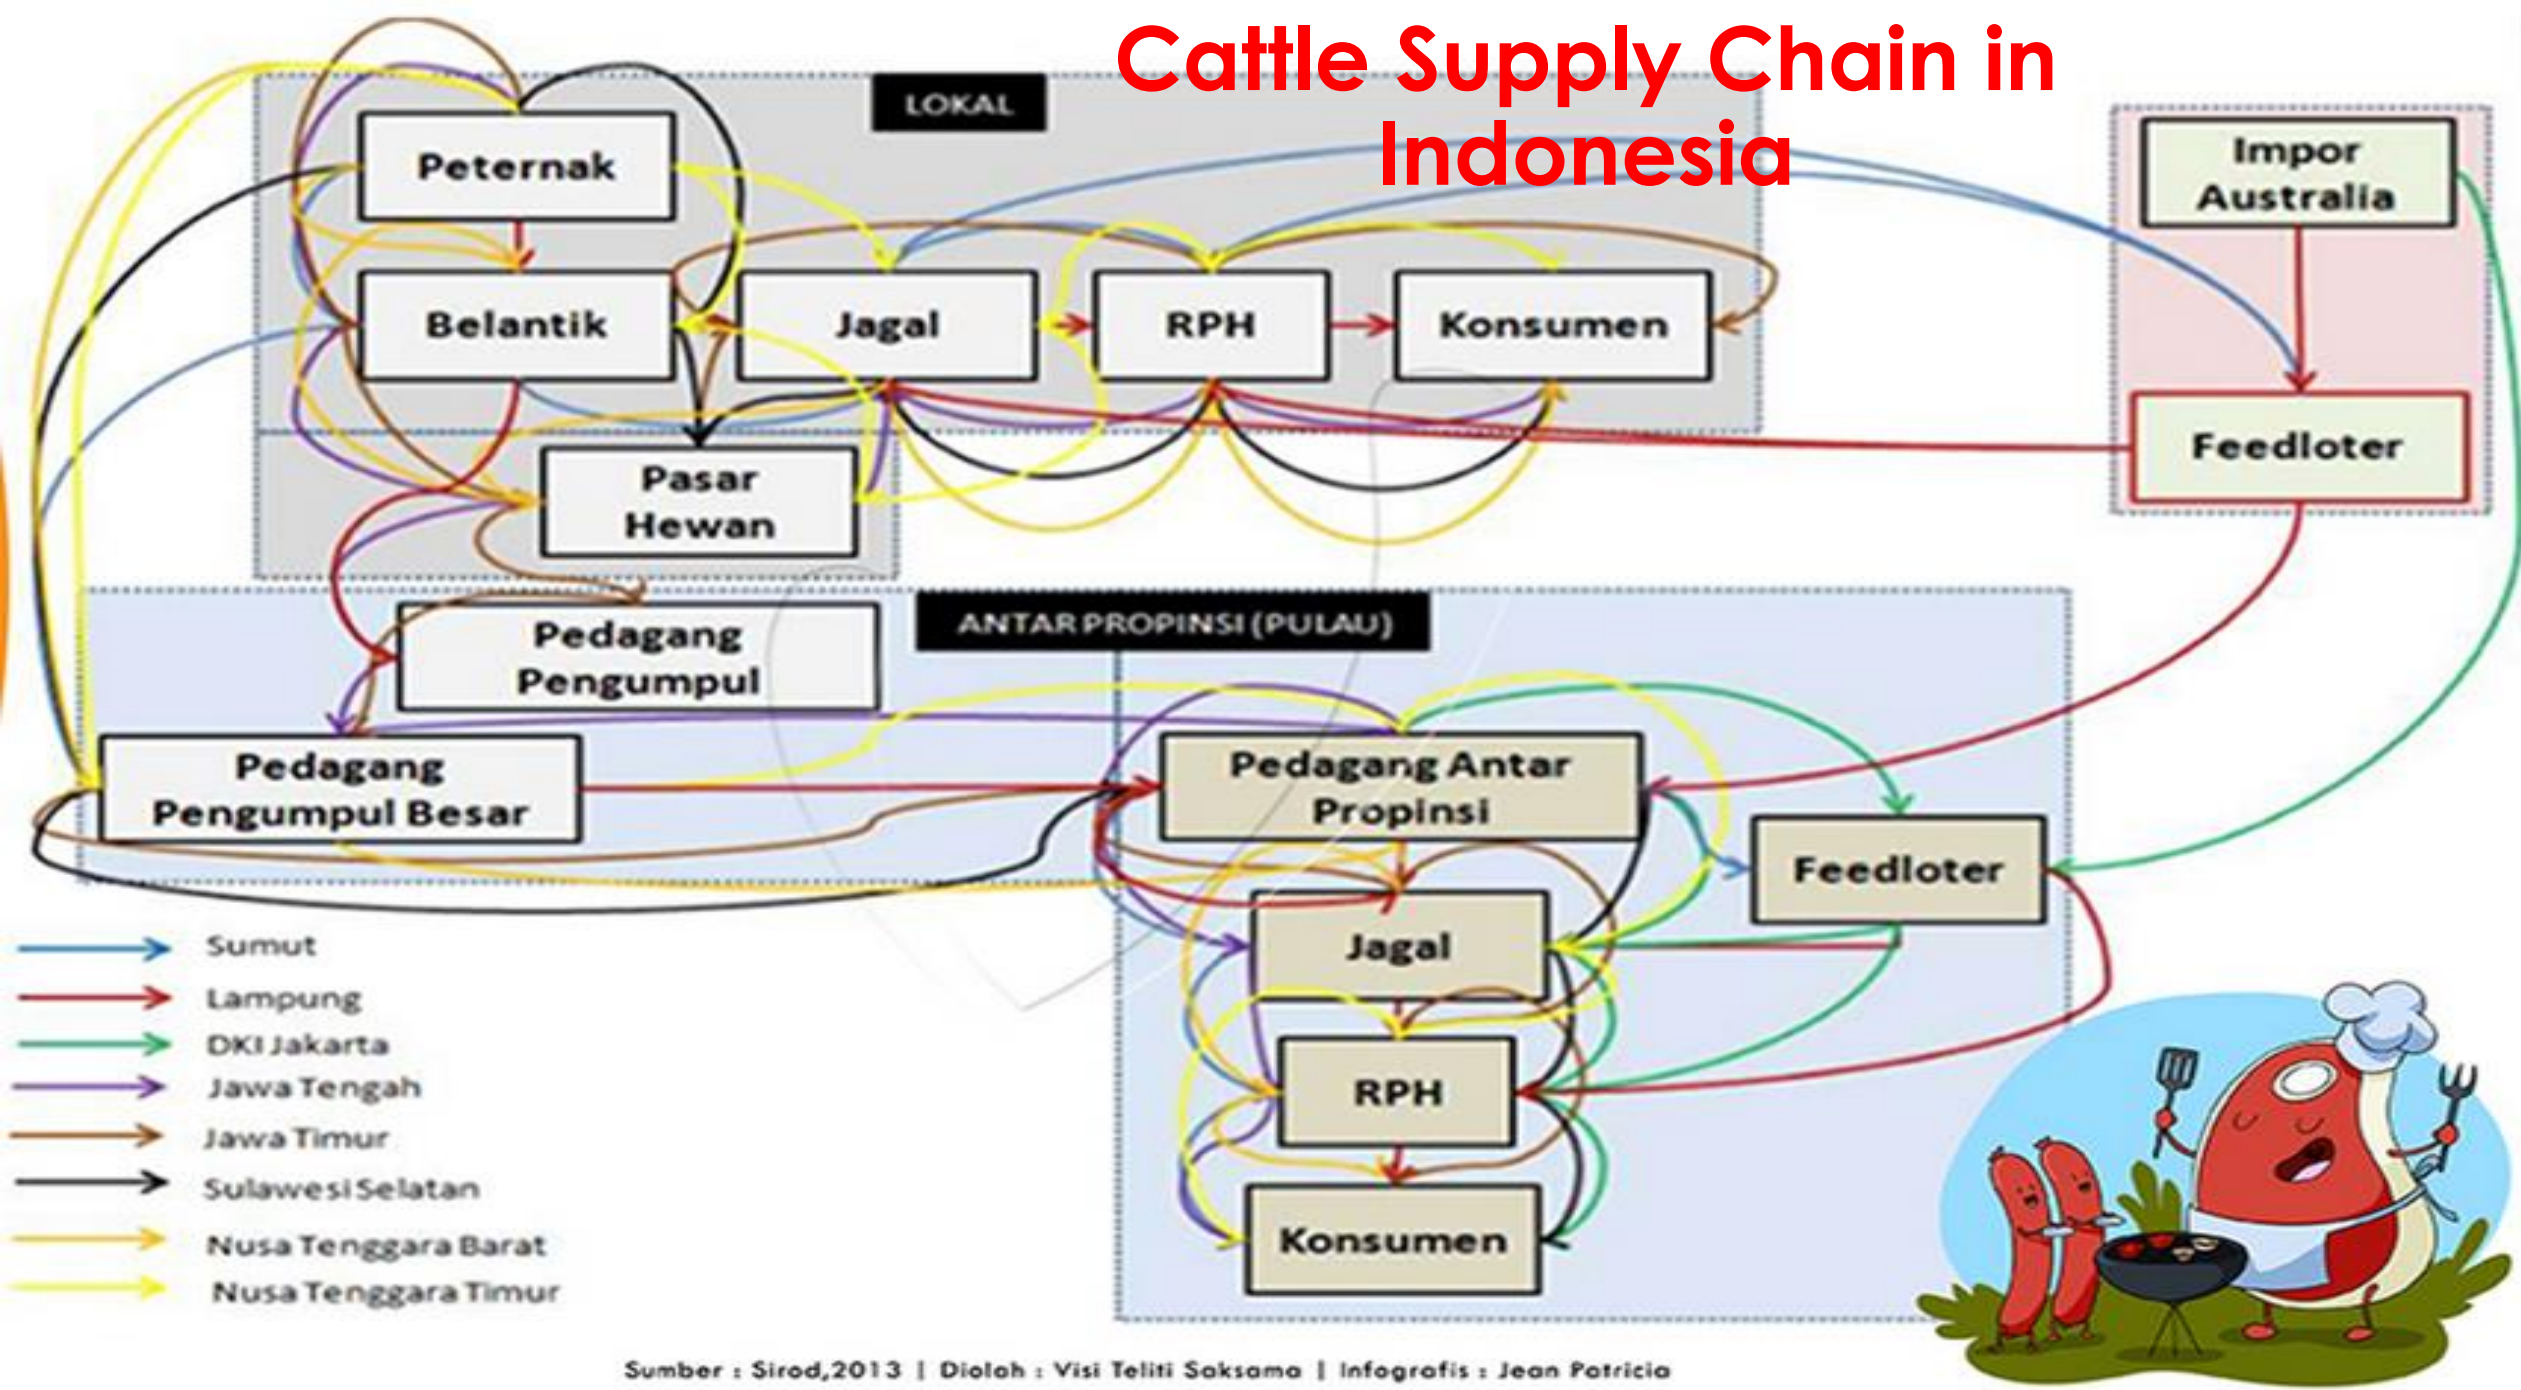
Cattle Supply Chain in Indonesia

LOKAL

Peternak

Belantik

Jagal

RPH

Konsumen

Pasar Hewan

Impor Australia

Feedloter

ANTAR PROPINSI (PULAU)

Pedagang Pengumpul

Pedagang Pengumpul Besar

Pedagang Antar Propinsi

Feedloter

Jagal

RPH

Konsumen

Sumut
Lampung
DKI Jakarta
Jawa Tengah
Jawa Timur
Sulawesi Selatan
Nusa Tenggara Barat
Nusa Tenggara Timur

Sumber : Sirod,2013 | Diolah : Visi Teliti Saksama | Infografis : Jean Patricia